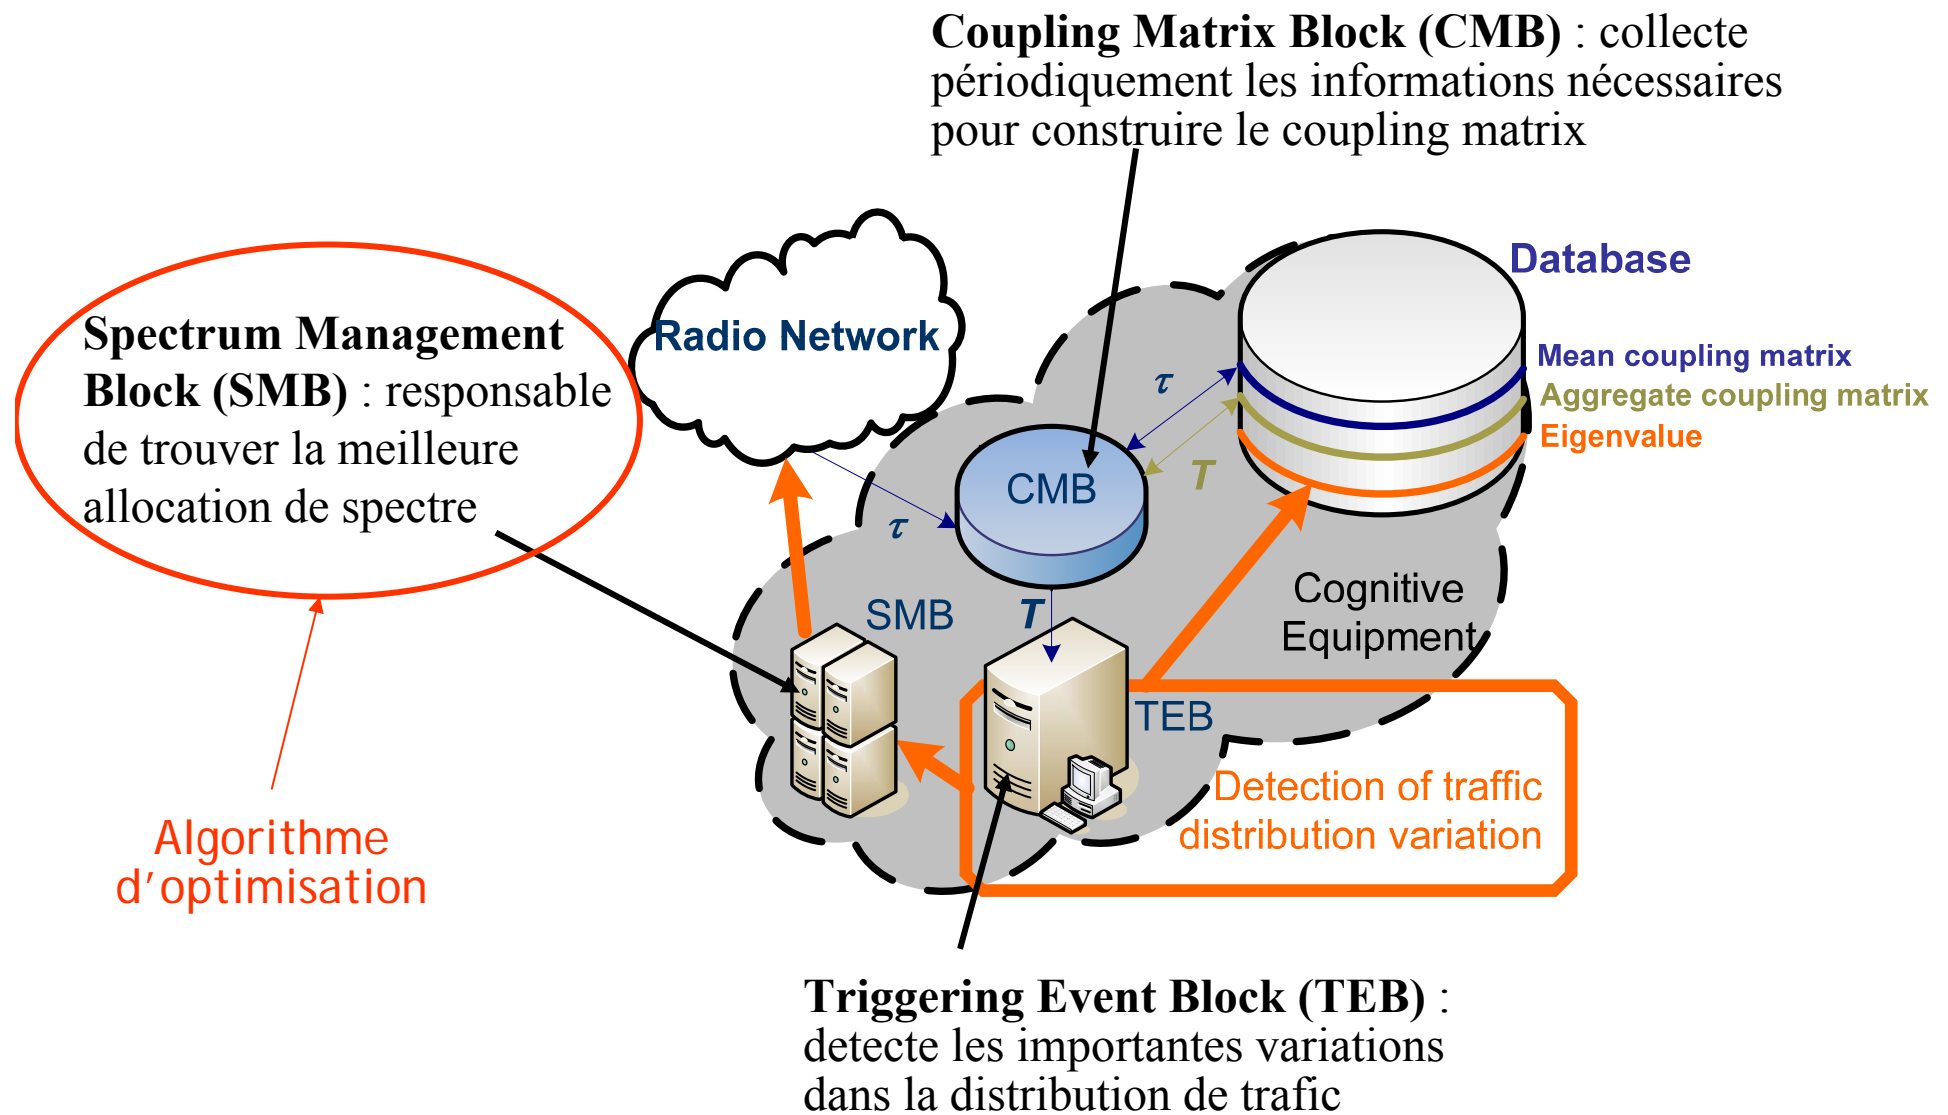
**Coupling Matrix Block (CMB)** : collecte périodiquement les informations nécessaires pour construire le coupling matrix

Spectrum Management Block (SMB) : responsable de trouver la meilleure allocation de spectre

Radio Network

Database

Mean coupling matrix

Aggregate coupling matrix

Eigenvalue

$\tau$

$T$

CMB

$\tau$

SMB

$T$

Cognitive Equipment

TEB

Detection of traffic distribution variation

Algorithme d'optimisation

**Triggering Event Block (TEB)** : detecte les importantes variations dans la distribution de trafic